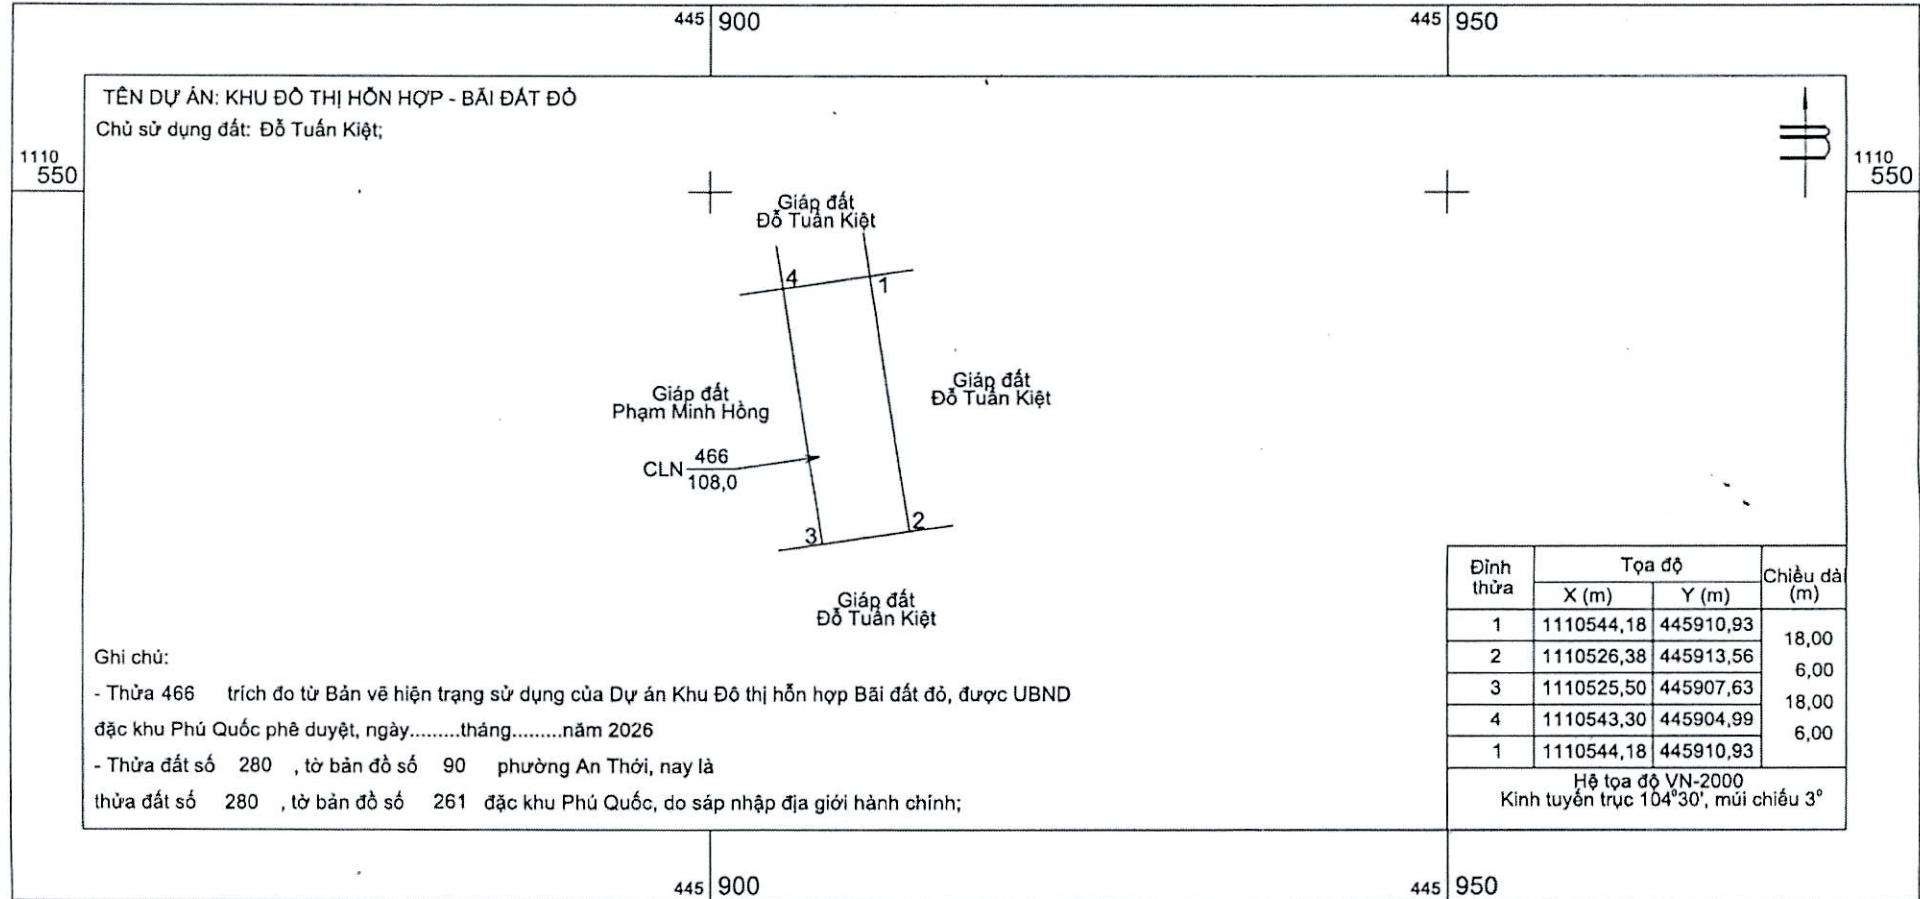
445 900

445 950

TÊN DỰ ÁN: KHU ĐÔ THỊ HỖN HỢP - BÃI ĐẤT ĐỎ
Chủ sử dụng đất: Đỗ Tuấn Kiệt;

1110
550

1110
550

Giáp đất
Đỗ Tuấn Kiệt

4

1

Giáp đất
Phạm Minh Hồng

Giáp đất
Đỗ Tuấn Kiệt

CLN $\frac{466}{108,0}$

3

2

Giáp đất
Đỗ Tuấn Kiệt

| Đỉnh thửa | Tọa độ X (m) | Tọa độ Y (m) | Chiều dài (m) |
|---|---|---|---|
| 1 | 1110544,18 | 445910,93 | |
| | | | 18,00 |
| 2 | 1110526,38 | 445913,56 | |
| | | | 6,00 |
| 3 | 1110525,50 | 445907,63 | |
| | | | 18,00 |
| 4 | 1110543,30 | 445904,99 | |
| | | | 6,00 |
| 1 | 1110544,18 | 445910,93 | |

Hệ tọa độ VN-2000
Kinh tuyến trục 104°30', múi chiếu 3°

Ghi chú:
- Thửa 466 trích đo từ Bản vẽ hiện trạng sử dụng của Dự án Khu Đô thị hỗn hợp Bãi đất đỏ, được UBND đặc khu Phú Quốc phê duyệt, ngày.........tháng.........năm 2026
- Thửa đất số 280 , tờ bản đồ số 90 phường An Thới, nay là thửa đất số 280 , tờ bản đồ số 261 đặc khu Phú Quốc, do sáp nhập địa giới hành chính;

445 900

445 950